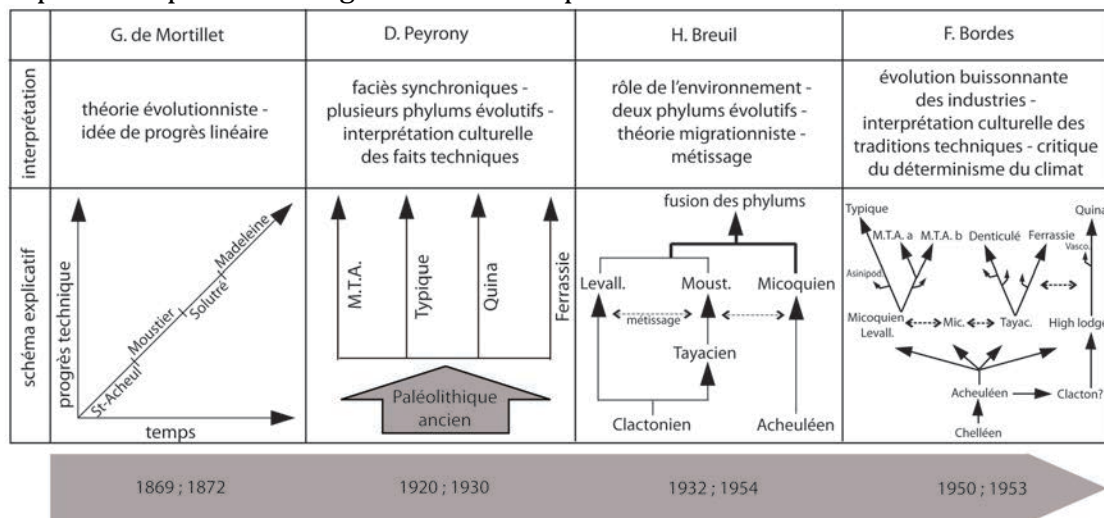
|  | G. de Mortillet | D. Peyrony | H. Breuil | F. Bordes |
|---|---|---|---|---|
| interprétation | théorie évolutionniste - idée de progrès linéaire | faciès synchroniques - plusieurs phylums évolutifs - interprétation culturelle des faits techniques | rôle de l'environnement - deux phylums évolutifs - théorie migrationniste - métissage | évolution buissonnante des industries - interprétation culturelle des traditions techniques - critique du déterminisme du climat |
| schéma explicatif | progrès technique; temps; St-Acheul; Moustier; Solutré; Madeleine | M.T.A.; Typique; Quina; Ferrassie; Paléolithique ancien | fusion des phylums; Levall.; Moust.; Micoquien; métissage; Tayacien; Clactonien; Acheuléen | Typique; M.T.A. a; M.T.A. b; Denticulé; Ferrassie; Quina; Vasco.; Asinipod; Micoquien Levall.; Mic.; Tayac.; High lodge; Acheuléen; Clacton?; Chelléen |

1869 ; 1872

1920 ; 1930

1932 ; 1954

1950 ; 1953